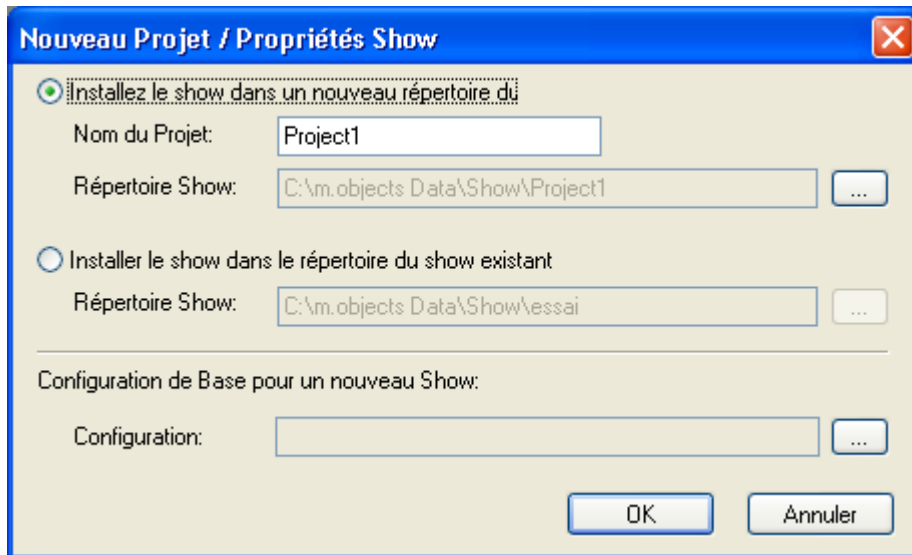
Nouveau Projet / Propriétés Show

Installez le show dans un nouveau répertoire du

Nom du Projet: Project1

Répertoire Show: C:\m.objects Data\Show\Project1 ...

Installer le show dans le répertoire du show existant

Répertoire Show: C:\m.objects Data\Show\essai ...

Configuration de Base pour un nouveau Show:

Configuration: ...

OK Annuler